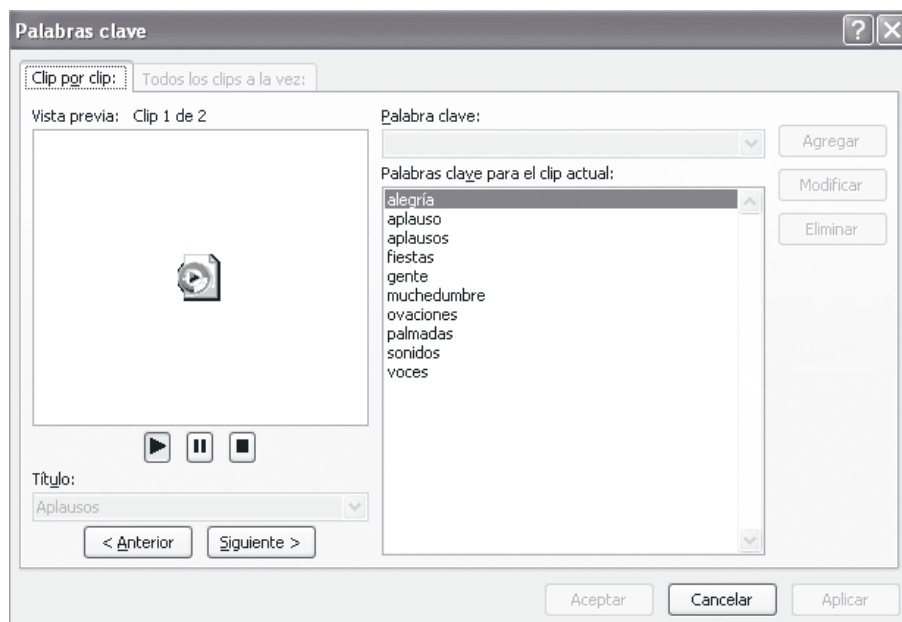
Palabras clave

Clip por clip: Todos los clips a la vez:

Vista previa: Clip 1 de 2

Palabra clave:

Agregar

Palabras clave para el clip actual:

Modificar

Eliminar

alegría
aplauso
aplausos
fiestas
gente
muchedumbre
ovaciones
palmadas
sonidos
voces

Título:

Aplausos

< Anterior Siguiente >

Aceptar Cancelar Aplicar